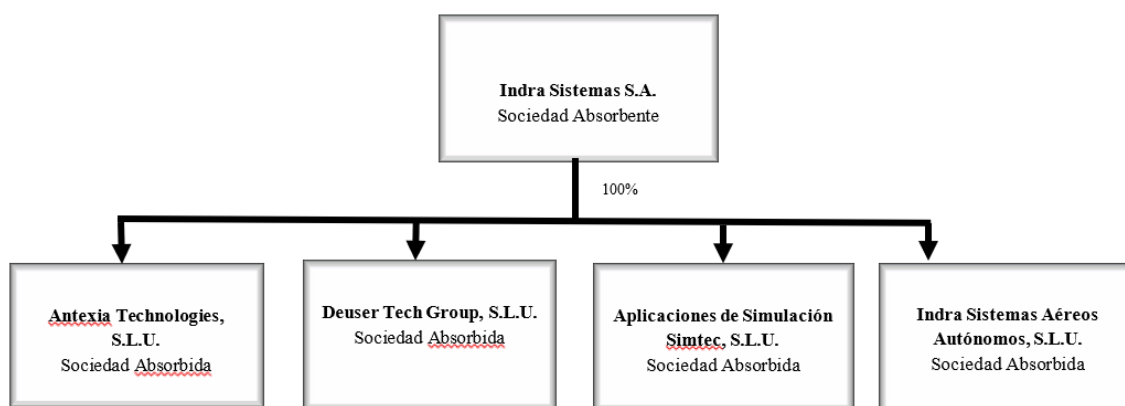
Indra Sistemas S.A.
Sociedad Absorbente

100%

Antexia Technologies, S.L.U.
Sociedad Absorbida

Deuser Tech Group, S.L.U.
Sociedad Absorbida

Aplicaciones de Simulación Simtec, S.L.U.
Sociedad Absorbida

Indra Sistemas Aéreos Autónomos, S.L.U.
Sociedad Absorbida